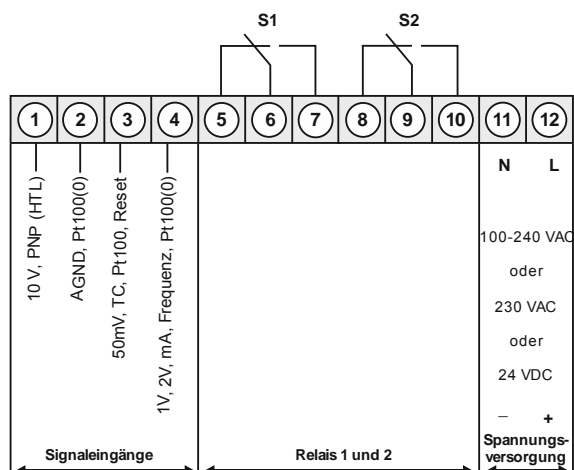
S1 S2

1 2 3 4 5 6 7 8 9 10 11 12

10 V, PNP (HTL)

AGND, Pt100(0)

50mV, TC, Pt100, Reset

1V, 2V, mA, Frequenz, Pt100(0)

N L

100-240 VAC

oder

230 VAC

oder

24 VDC

– +

Signaleingänge

Relais 1 und 2

Spannungsversorgung